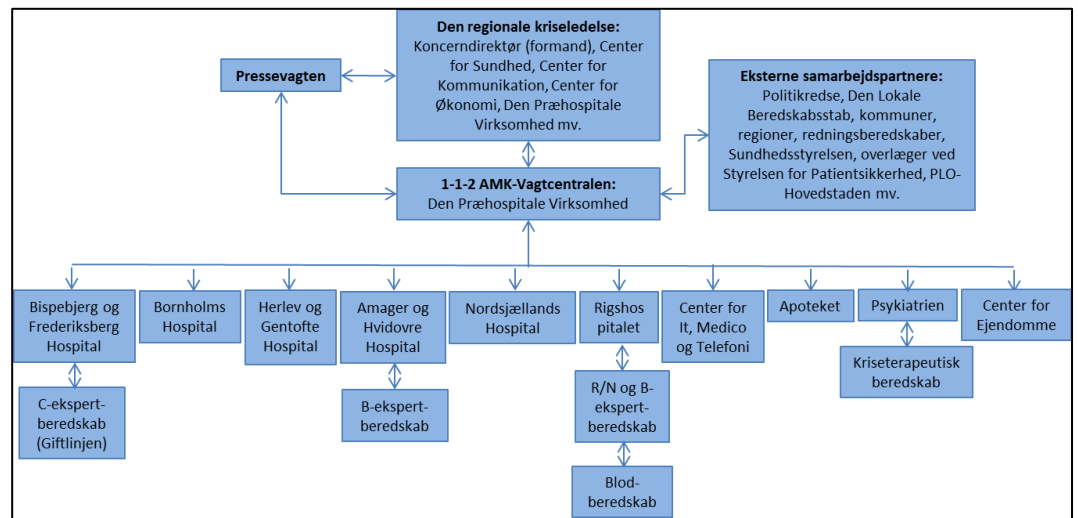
Den regionale kriseledelse:
Koncerndirektør (formand), Center for Sundhed, Center for Kommunikation, Center for Økonomi, Den Præhospitale Virksomhed mv.

Pressevagten

Eksterne samarbejdspartnere:
Politikredse, Den Lokale Beredskabsstab, kommuner, regioner, redningsberedskaber, Sundhedsstyrelsen, overlæger ved Styrelsen for Patientsikkerhed, PLO-Hovedstaden mv.

1-1-2 AMK-Vagtcentralen:
Den Præhospitale Virksomhed

Bispebjerg og Frederiksberg Hospital

Bornholms Hospital

Herlev og Gentofte Hospital

Amager og Hvidovre Hospital

Nordsjællands Hospital

Rigshospitalet

Center for It, Medico og Telefoni

Apoteket

Psykiatrien

Center for Ejendomme

C-ekspert-beredskab (Giftlinjen)

B-ekspert-beredskab

R/N og B-ekspert-beredskab

Kriseterapeutisk beredskab

Blod-beredskab